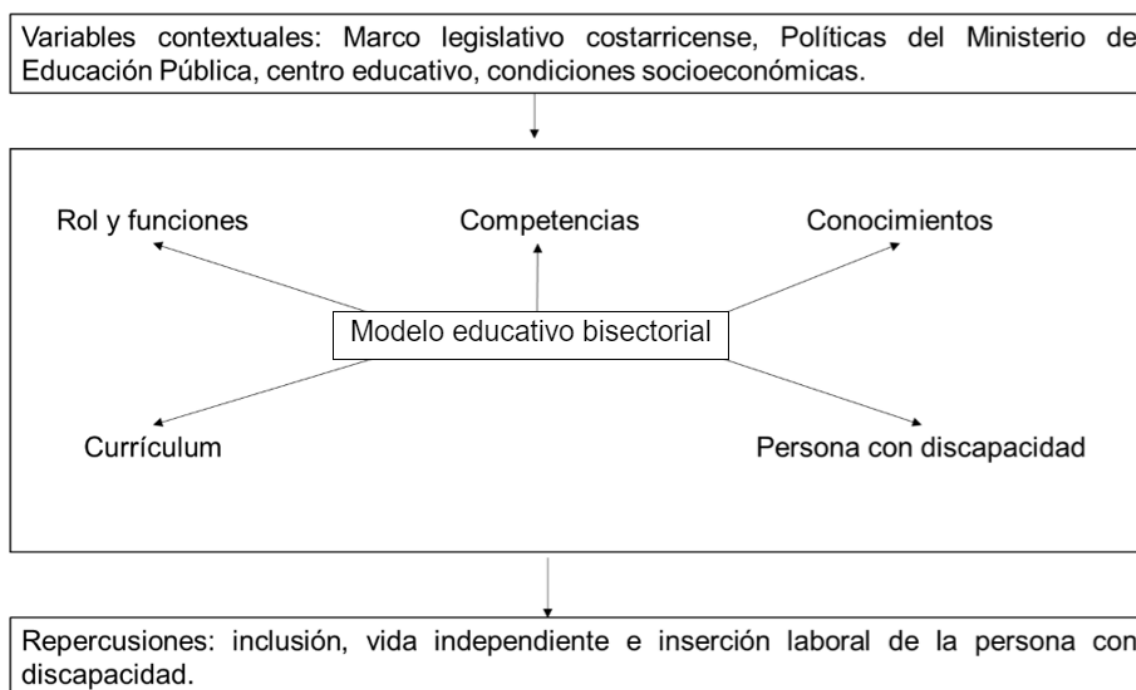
Variables contextuales: Marco legislativo costarricense, Políticas del Ministerio de Educación Pública, centro educativo, condiciones socioeconómicas.

Rol y funciones

Competencias

Conocimientos

Modelo educativo bisectorial

Currículum

Persona con discapacidad

Repercusiones: inclusión, vida independiente e inserción laboral de la persona con discapacidad.